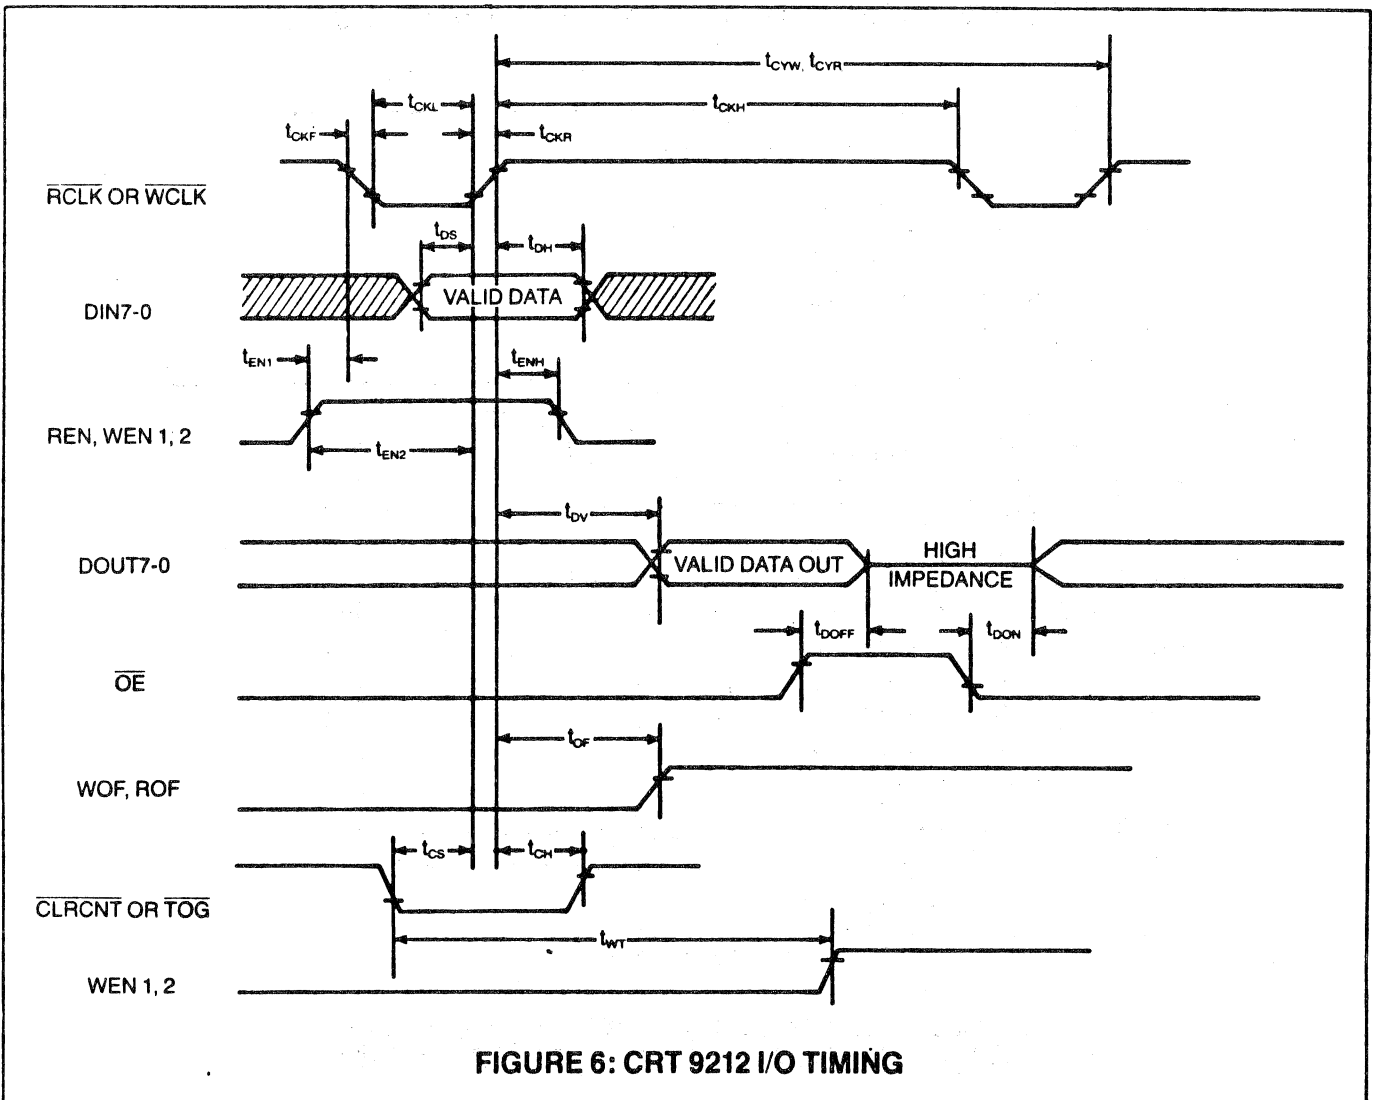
$t_{CYW}, t_{CYR}$

$t_{CKL}$

$t_{CKH}$

$t_{CKF}$

$t_{CKR}$

$\overline{RCLK}$ OR $\overline{WCLK}$

$t_{DS}$

$t_{DH}$

DIN7-0

VALID DATA

$t_{EN1}$

$t_{ENH}$

REN, WEN 1, 2

$t_{EN2}$

$t_{DV}$

DOUT7-0

VALID DATA OUT

HIGH IMPEDANCE

$t_{DOFF}$

$t_{DON}$

$\overline{OE}$

$t_{OF}$

WOF, ROF

$t_{CS}$

$t_{CH}$

$\overline{CLRCNT}$ OR $\overline{TOG}$

$t_{WT}$

WEN 1, 2

FIGURE 6: CRT 9212 I/O TIMING